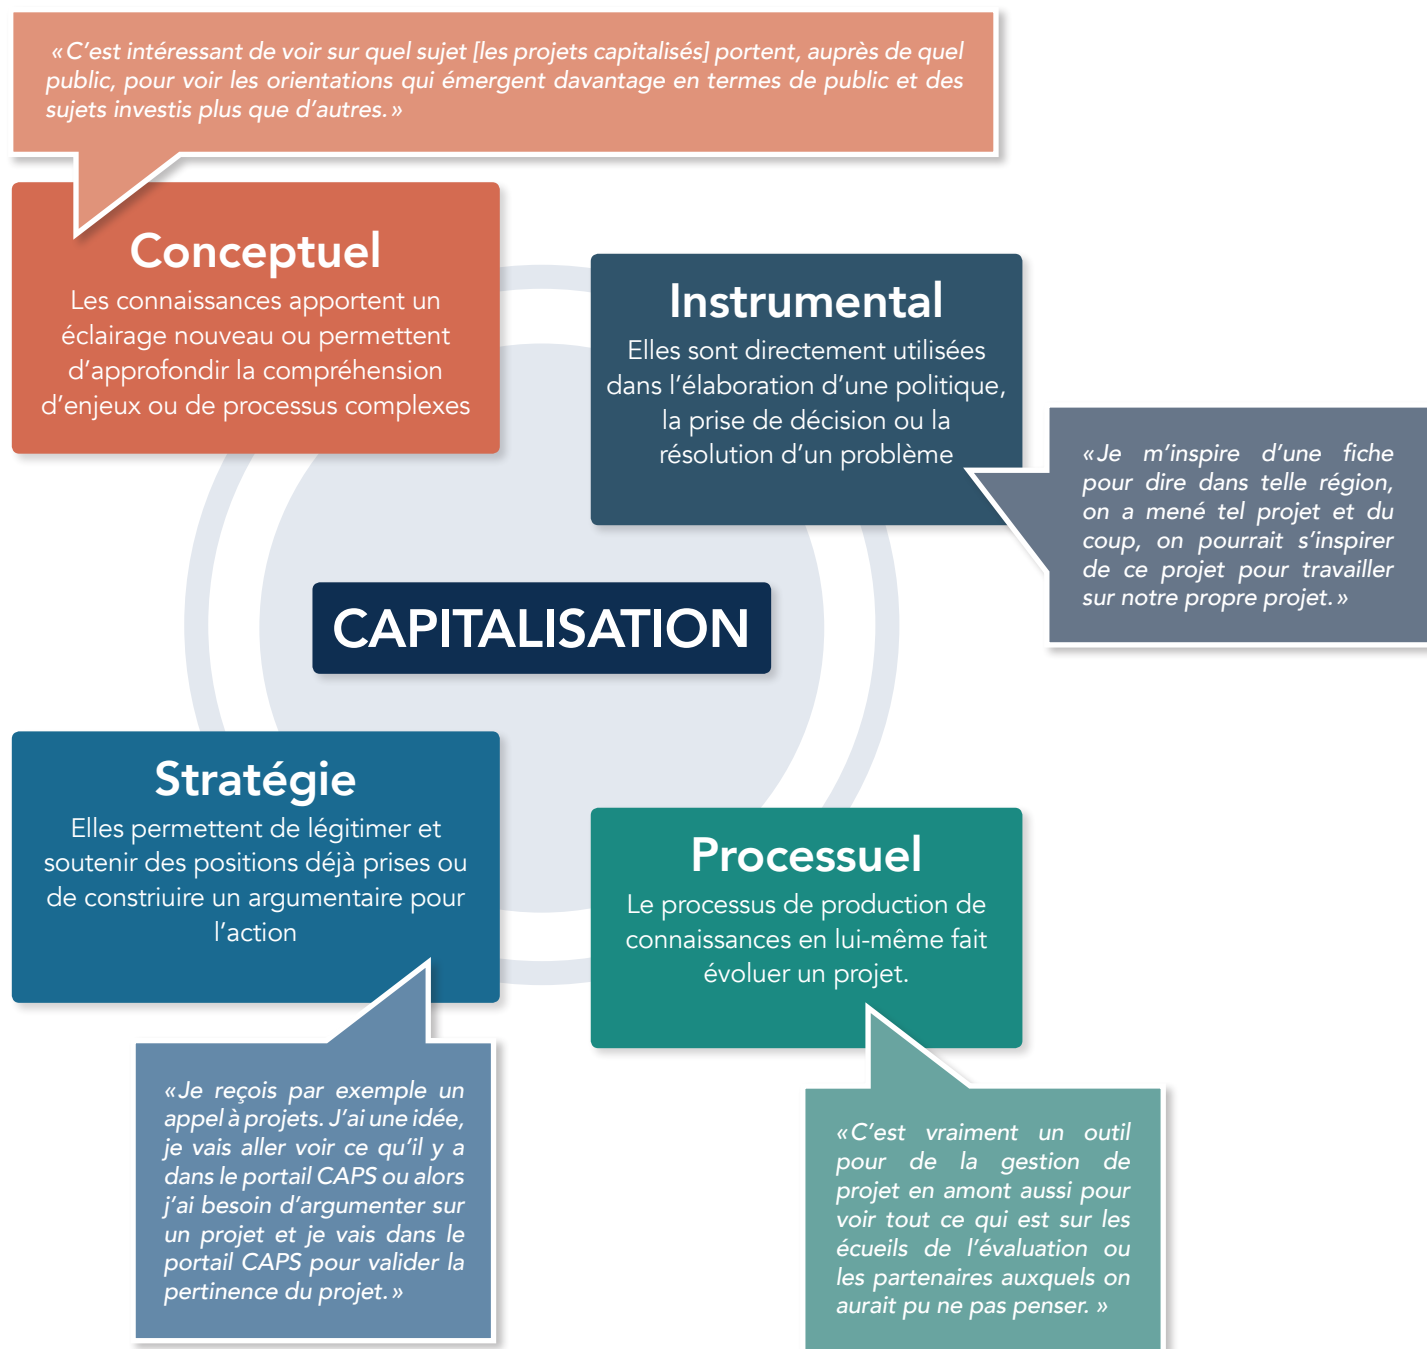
« C'est intéressant de voir sur quel sujet [les projets capitalisés] portent, auprès de quel public, pour voir les orientations qui émergent davantage en termes de public et des sujets investis plus que d'autres. »

Conceptuel
Les connaissances apportent un éclairage nouveau ou permettent d'approfondir la compréhension d'enjeux ou de processus complexes

Instrumental
Elles sont directement utilisées dans l'élaboration d'une politique, la prise de décision ou la résolution d'un problème

« Je m'inspire d'une fiche pour dire dans telle région, on a mené tel projet et du coup, on pourrait s'inspirer de ce projet pour travailler sur notre propre projet. »

CAPITALISATION

Stratégie
Elles permettent de légitimer et soutenir des positions déjà prises ou de constriuire un argumentaire pour l'action

Processuel
Le processus de production de connaissances en lui-même fait évoluer un projet.

« Je reçois par exemple un appel à projets. J'ai une idée, je vais aller voir ce qu'il y a dans le portail CAPS ou alors j'ai besoin d'argumenter sur un projet et je vais dans le portail CAPS pour valider la pertinence du projet. »

« C'est vraiment un outil pour de la gestion de projet en amont aussi pour voir tout ce qui est sur les écueils de l'évaluation ou les partenaires auxquels on aurait pu ne pas penser. »